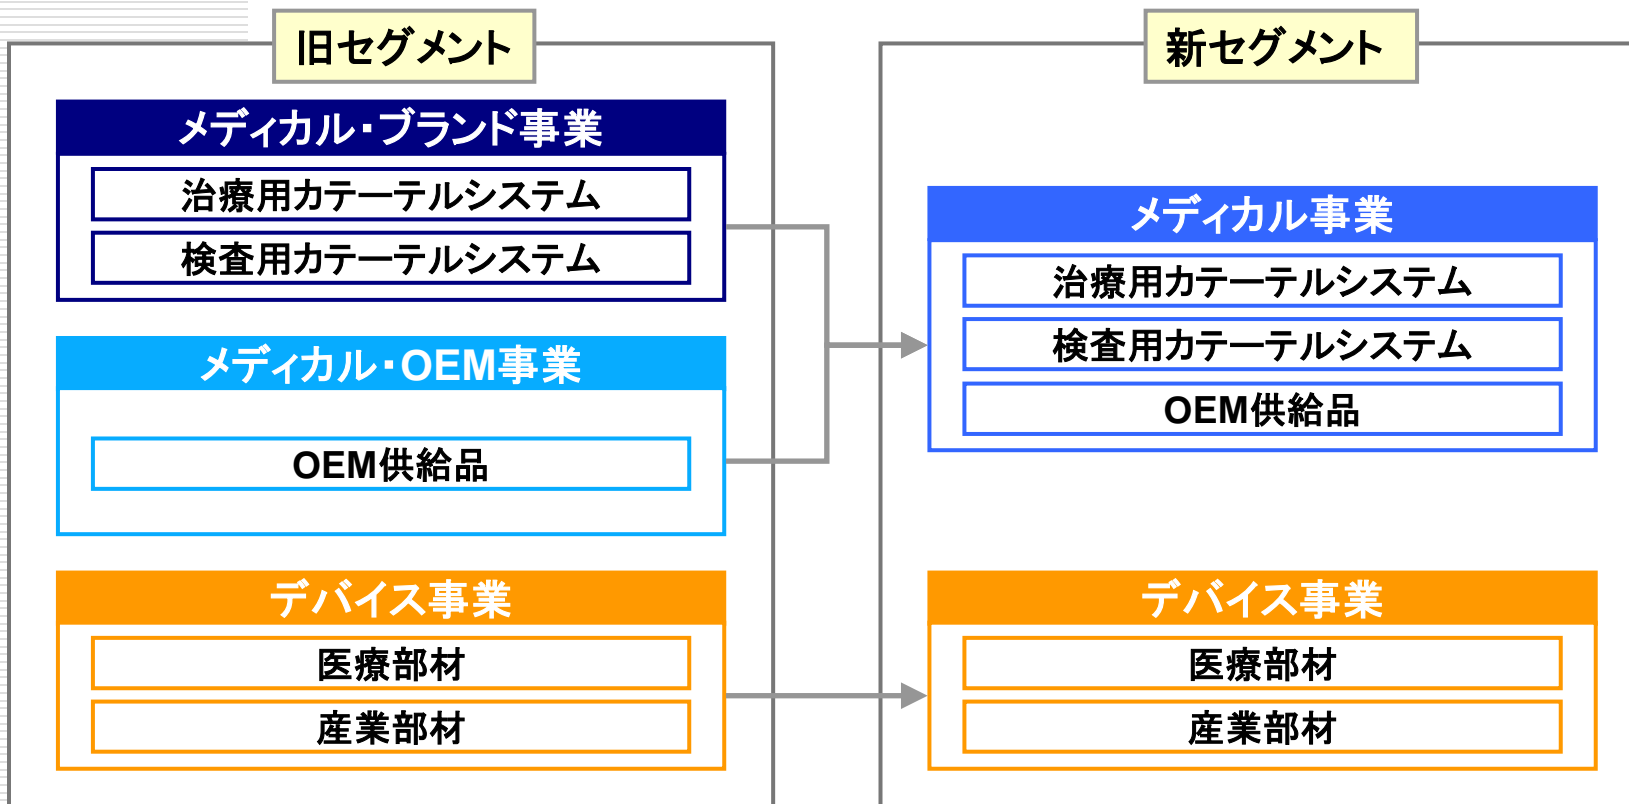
旧セグメント

メディカル・ブランド事業

治療用カテーテルシステム

検査用カテーテルシステム

メディカル・OEM事業

OEM供給品

デバイス事業

医療部材

産業部材

新セグメント

メディカル事業

治療用カテーテルシステム

検査用カテーテルシステム

OEM供給品

デバイス事業

医療部材

産業部材